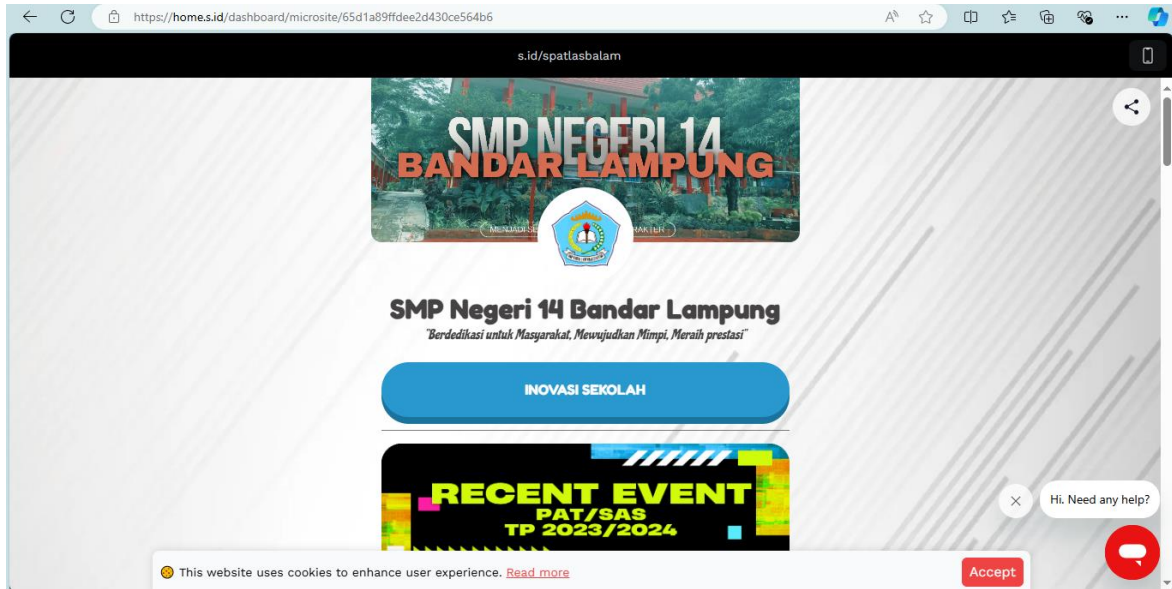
https://home.s.id/dashboard/microsite/65d1a89ffdee2d430ce564b6

s.id/spatlasbalam

SMP NEGERI 14
BANDAR LAMPUNG
MENJADI SE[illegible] RAKTER

SMP Negeri 14 Bandar Lampung
"Berdedikasi untuk Masyarakat, Mewujudkan Mimpi, Meraih prestasi"

INOVASI SEKOLAH

RECENT EVENT
PAT/SAS
TP 2023/2024

Hi. Need any help?

This website uses cookies to enhance user experience. Read more

Accept